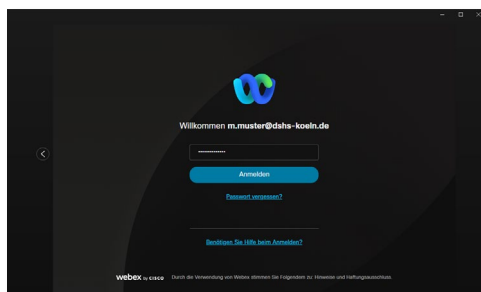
Willkommen m.muster@dshs-koeln.de

••••••••••••

Anmelden

Passwort vergessen?

Benötigen Sie Hilfe beim Anmelden?

webex by cisco Durch die Verwendung von Webex stimmen Sie Folgendem zu: Hinweise und Haftungsausschluss.